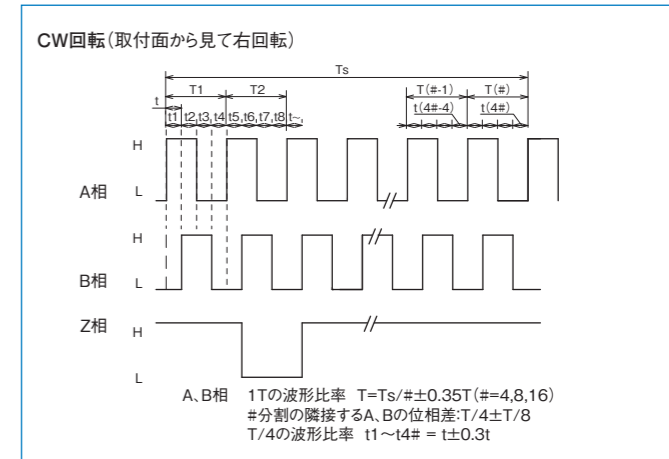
CW回転（取付面から見て右回転）

Ts
T1
T2
T(#-1)
T(#)
t
t1
t2
t3
t4
t5,t6,t7,t8
t~
t(4#-4)
t(4#)

H
A相
L
H
B相
L
Z相
H
L

A、B相　1Tの波形比率　T=Ts/#±0.35T(#=4,8,16)
#分割の隣接するA、Bの位相差:T/4±T/8
T/4の波形比率　t1～t4# = t±0.3t